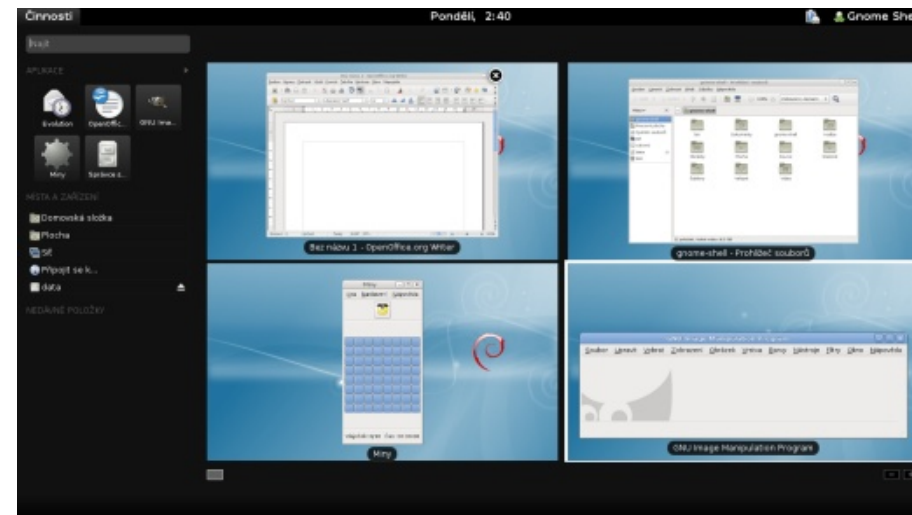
Činnosti

Pondělí, 2:40

Gnome She

Najít

APLIKACE

Evolution

OpenOffic...

GNU Ima...

Miny

Správce s...

MÍSTA A ZAŘÍZENÍ

Domovská složka

Plocha

Síť

Připojit se k...

data

NEDÁVNÉ POLOŽKY

Bez názvu 1 - OpenOffice.org Writer

gnome-shell - Prohlížeč souborů

Miny

Hra

Nastavení

Nápověda

Soubor

Upravit

Vybrat

Zobrazení

Obrázek

Vrstva

Barvy

Nástroje

Filtry

Okna

Nápověda

GNU Image Manipulation Program

GNU Image Manipulation Program